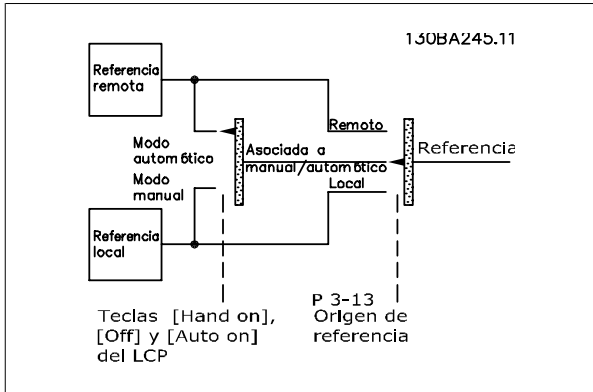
130BA245.11

Referencia remota

Modo autom 6tico

Modo manual

Referencia local

Asociada a manual/autom 6tico

Remoto

Local

Referencia

Teclas [Hand on], [Off] y [Auto on] del LCP

P 3-13 Origen de referencia